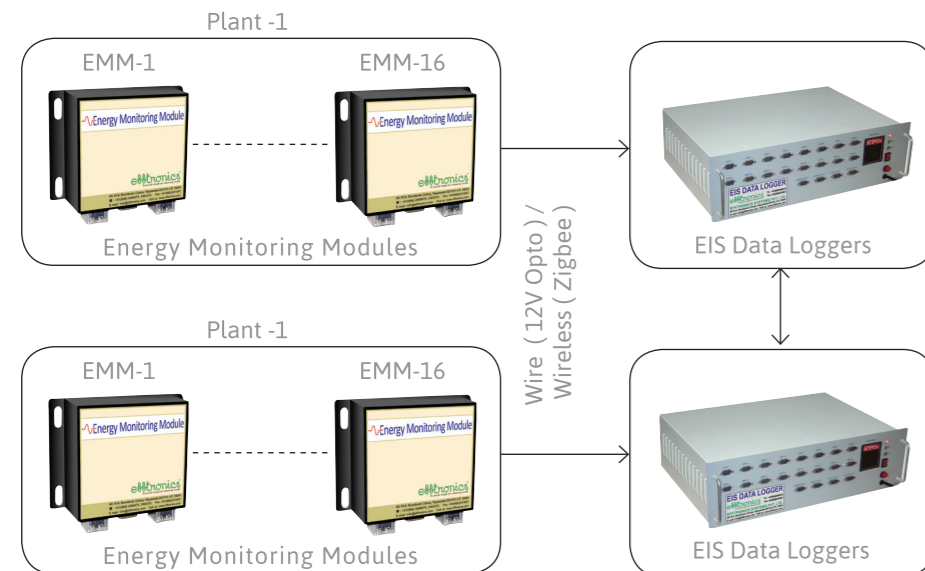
Plant -1

EMM-1

Energy Monitoring Module

elltronics

EMM-16

Energy Monitoring Module

elltronics

Energy Monitoring Modules

Wire ( 12V Opto ) / Wireless ( Zigbee )

EIS DATA LOGGER

EIS Data Loggers

Plant -1

EMM-1

Energy Monitoring Module

elltronics

EMM-16

Energy Monitoring Module

elltronics

Energy Monitoring Modules

EIS DATA LOGGER

EIS Data Loggers